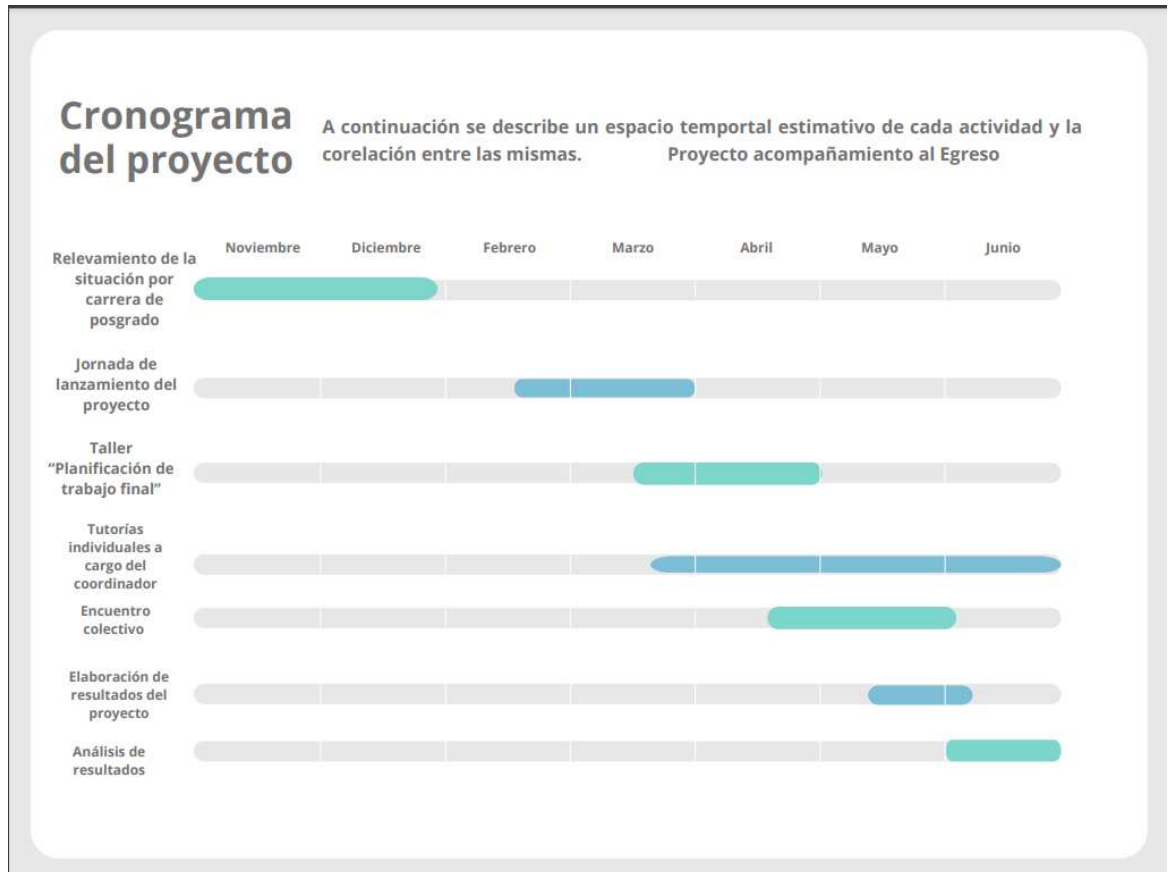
Cronograma del proyecto

A continuación se describe un espacio temportal estimativo de cada actividad y la corelación entre las mismas. Proyecto acompañamiento al Egreso

Noviembre Diciembre Febrero Marzo Abril Mayo Junio

Relevamiento de la situación por carrera de posgrado

Jornada de lanzamiento del proyecto

Taller "Planificación de trabajo final"

Tutorías individuales a cargo del coordinador

Encuentro colectivo

Elaboración de resultados del proyecto

Análisis de resultados